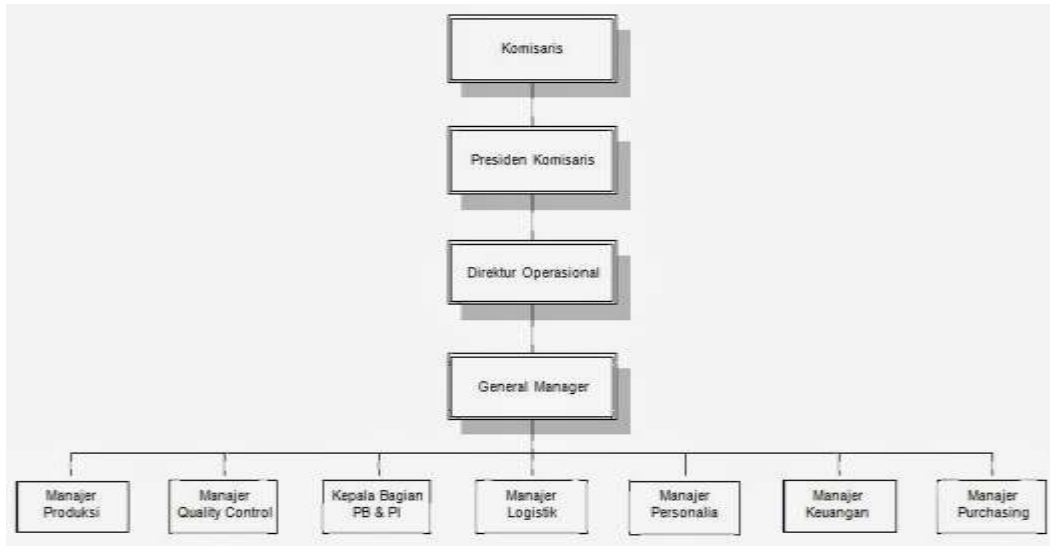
Komisaris

Presiden Komisaris

Direktur Operasional

General Manager

Manajer Produksi

Manajer Quality Control

Kepala Bagian PB & PI

Manajer Logistik

Manajer Personalia

Manajer Keuangan

Manajer Purchasing